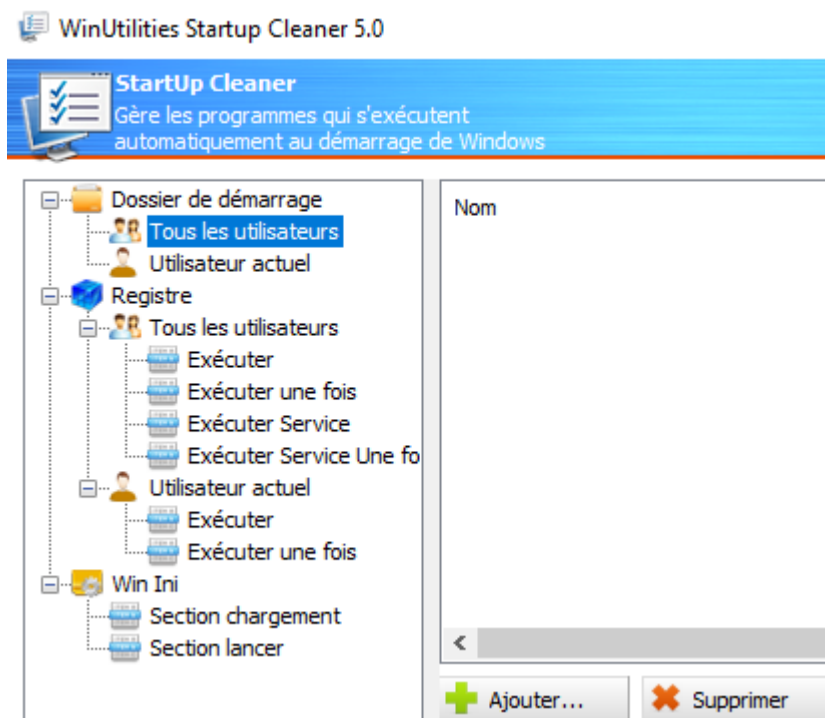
WinUtilities Startup Cleaner 5.0

StartUp Cleaner
Gère les programmes qui s'exécutent automatiquement au démarrage de Windows

Dossier de démarrage
Tous les utilisateurs
Utilisateur actuel
Registre
Tous les utilisateurs
Exécuter
Exécuter une fois
Exécuter Service
Exécuter Service Une fo
Utilisateur actuel
Exécuter
Exécuter une fois
Win Ini
Section chargement
Section lancer

Nom

<

Ajouter...
Supprimer